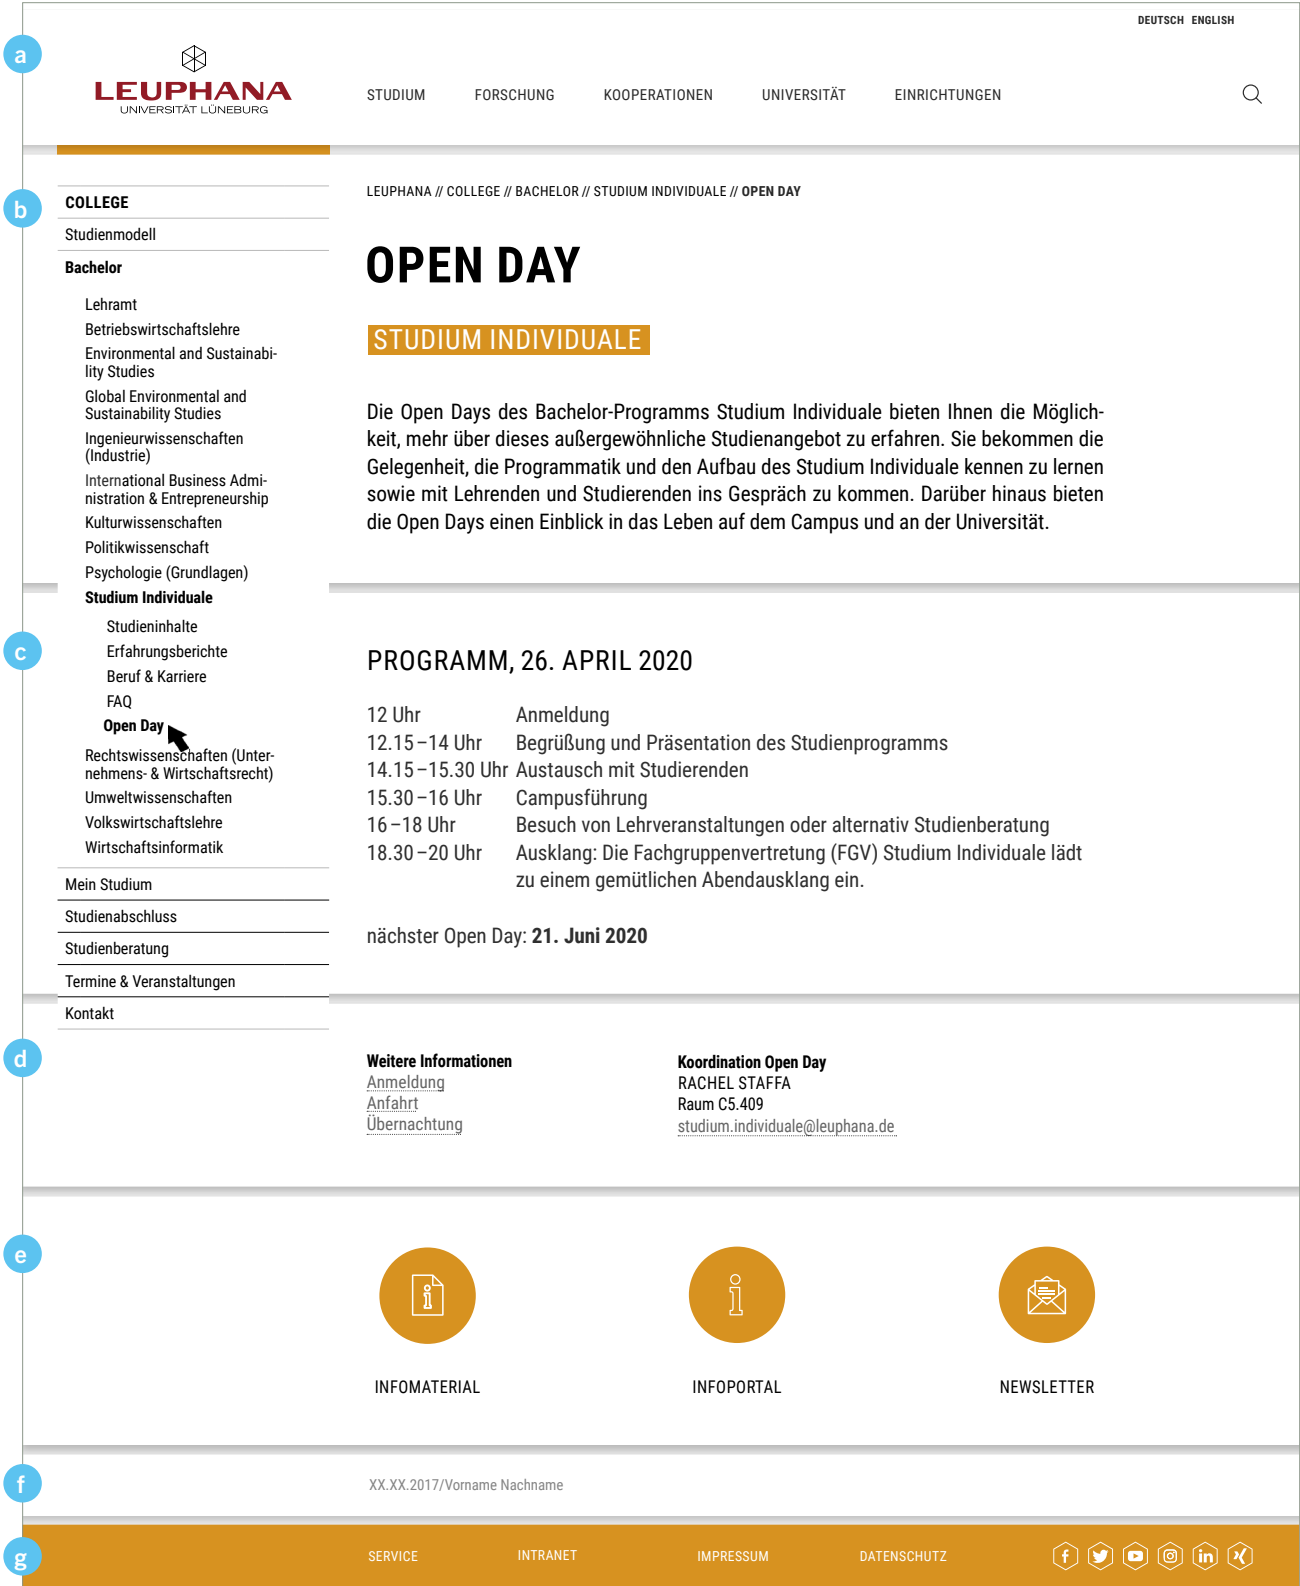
a

LEUPHANA
UNIVERSITÄT LÜNEBURG

DEUTSCH ENGLISH

STUDIUM FORSCHUNG KOOPERATIONEN UNIVERSITÄT EINRICHTUNGEN

b

COLLEGE
Studienmodell
Bachelor
Lehramt
Betriebswirtschaftslehre
Environmental and Sustainability Studies
Global Environmental and Sustainability Studies
Ingenieurwissenschaften (Industrie)
International Business Administration & Entrepreneurship
Kulturwissenschaften
Politikwissenschaft
Psychologie (Grundlagen)
Studium Individuale

c

Studieninhalte
Erfahrungsberichte
Beruf & Karriere
FAQ
Open Day
Rechtswissenschaften (Unternehmens- & Wirtschaftsrecht)
Umweltwissenschaften
Volkswirtschaftslehre
Wirtschaftsinformatik
Mein Studium
Studienabschluss
Studienberatung
Termine & Veranstaltungen
Kontakt

LEUPHANA // COLLEGE // BACHELOR // STUDIUM INDIVIDUALE // OPEN DAY

OPEN DAY

STUDIUM INDIVIDUALE

Die Open Days des Bachelor-Programms Studium Individuale bieten Ihnen die Möglichkeit, mehr über dieses außergewöhnliche Studienangebot zu erfahren. Sie bekommen die Gelegenheit, die Programmatik und den Aufbau des Studium Individuale kennen zu lernen sowie mit Lehrenden und Studierenden ins Gespräch zu kommen. Darüber hinaus bieten die Open Days einen Einblick in das Leben auf dem Campus und an der Universität.

PROGRAMM, 26. APRIL 2020

| | |
|---|---|
| 12 Uhr | Anmeldung |
| 12.15 – 14 Uhr | Begrüßung und Präsentation des Studienprogramms |
| 14.15 – 15.30 Uhr | Austausch mit Studierenden |
| 15.30 – 16 Uhr | Campusführung |
| 16 – 18 Uhr | Besuch von Lehrveranstaltungen oder alternativ Studienberatung |
| 18.30 – 20 Uhr | Ausklang: Die Fachgruppenvertretung (FGV) Studium Individuale lädt zu einem gemütlichen Abendausklang ein. |

nächster Open Day: **21. Juni 2020**

d

**Weitere Informationen**
Anmeldung
Anfahrt
Übernachtung

**Koordination Open Day**
RACHEL STAFFA
Raum C5.409
studium.individuale@leuphana.de

e

INFOMATERIAL INFOPORTAL NEWSLETTER

f

XX.XX.2017/Vorname Nachname

g

SERVICE INTRANET IMPRESSUM DATENSCHUTZ